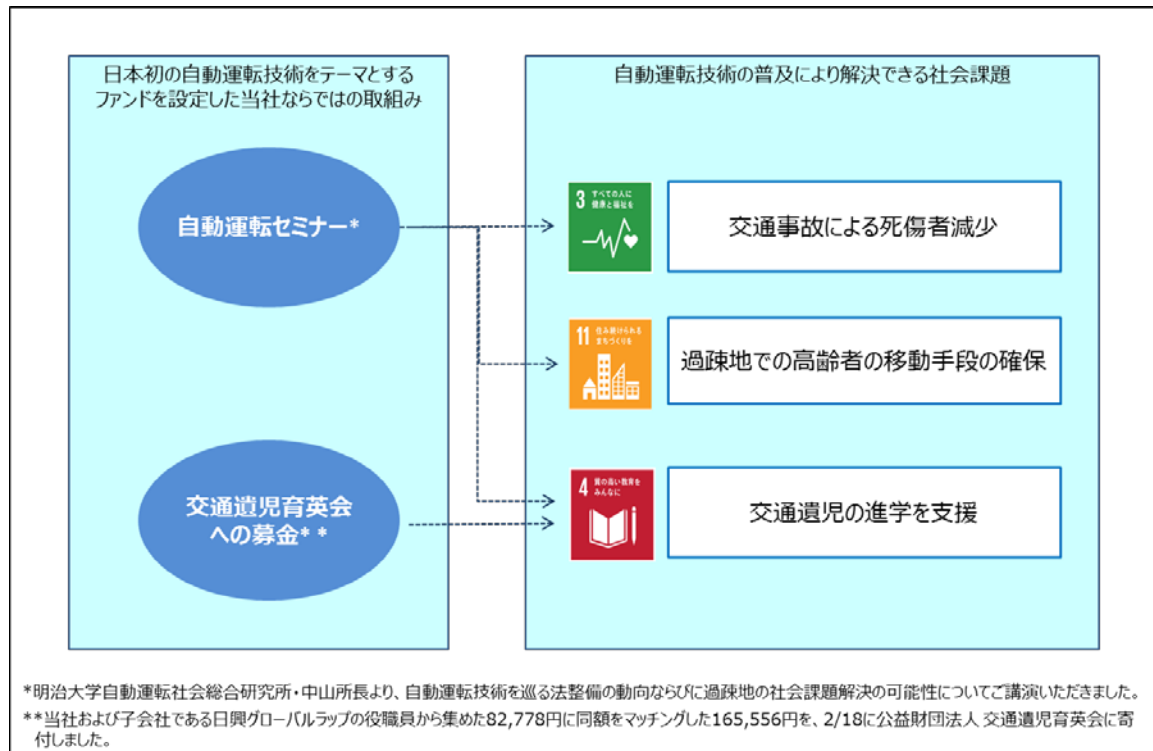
日本初の自動運転技術をテーマとするファンドを設定した当社ならではの取組み

自動運転セミナー*

交通遺児育英会への募金**

自動運転技術の普及により解決できる社会課題

3 すべての人に健康と福祉を

交通事故による死傷者減少

11 住み続けられるまちづくりを

過疎地での高齢者の移動手段の確保

4 質の高い教育をみんなに

交通遺児の進学を支援

*明治大学自動運転社会総合研究所・中山所長より、自動運転技術を巡る法整備の動向ならびに過疎地の社会課題解決の可能性についてご講演いただきました。

**当社および子会社である日興グローバルラップの役職員から集めた82,778円に同額をマッチングした165,556円を、2/18に公益財団法人 交通遺児育英会に寄付しました。